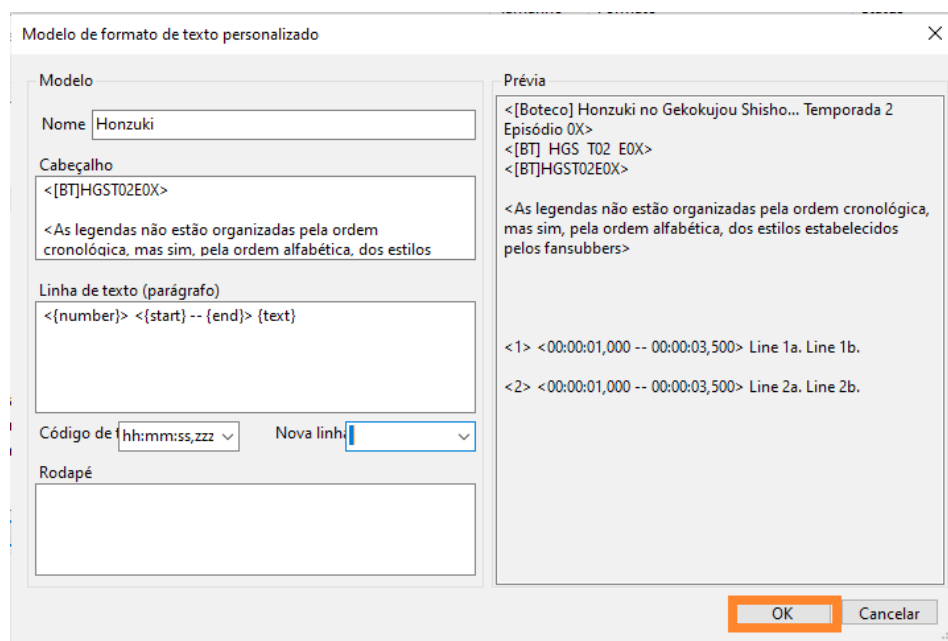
Modelo de formato de texto personalizado

Modelo

Nome Honzuki

Cabeçalho

<[BT]HGST02E0X>

<As legendas não estão organizadas pela ordem cronológica, mas sim, pela ordem alfabética, dos estilos

Linha de texto (parágrafo)

<{number}> <{start} -- {end}> {text}

Código de t hh:mm:ss,zzz

Nova linha

Rodapé

Prévia

<[Boteco] Honzuki no Gekokujou Shisho... Temporada 2 Episódio 0X>
<[BT] HGS T02 E0X>
<[BT]HGST02E0X>

<As legendas não estão organizadas pela ordem cronológica, mas sim, pela ordem alfabética, dos estilos estabelecidos pelos fansubbers>

<1> <00:00:01,000 -- 00:00:03,500> Line 1a. Line 1b.

<2> <00:00:01,000 -- 00:00:03,500> Line 2a. Line 2b.

OK

Cancelar